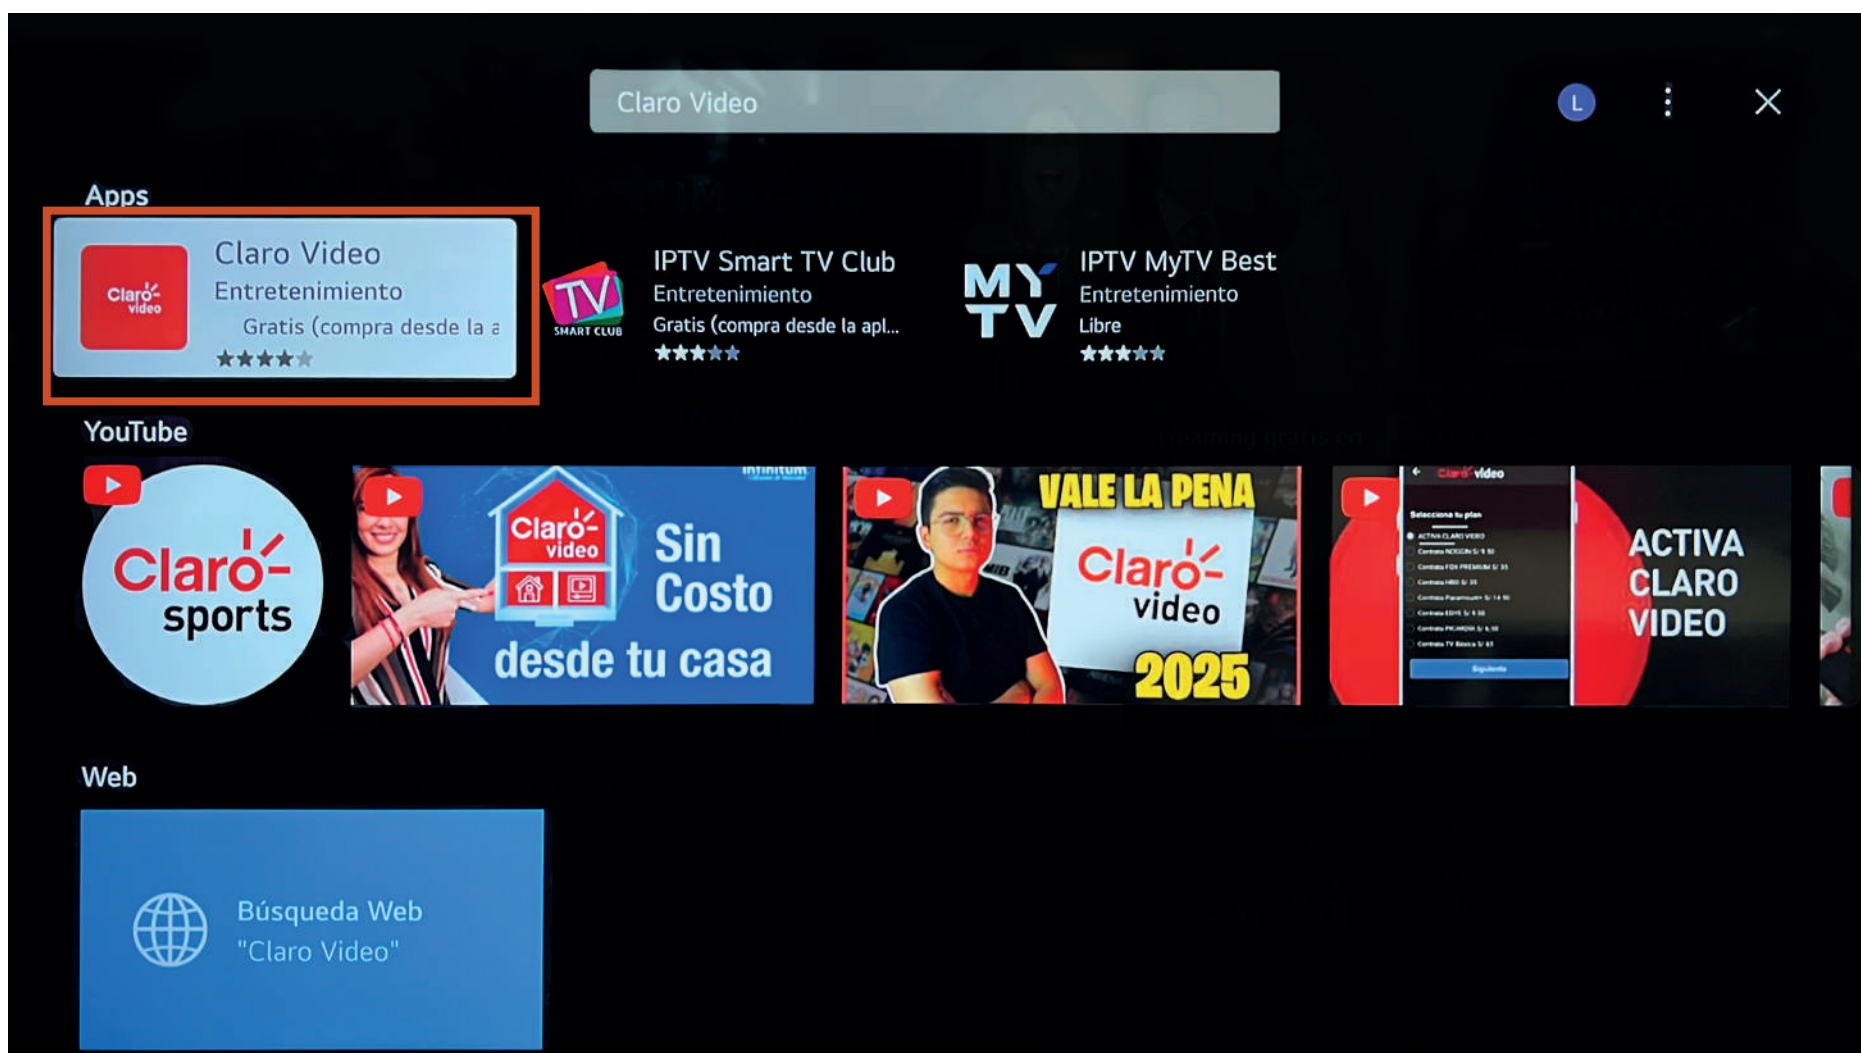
Claro Video

L

Apps

claro video

Claro Video
Entretenimiento
Gratis (compra desde la a

TV SMART CLUB

IPTV Smart TV Club
Entretenimiento
Gratis (compra desde la apl...

MY TV

IPTV MyTV Best
Entretenimiento
Libre

YouTube

Claro sports

infinitum

Claro video

Sin Costo desde tu casa

VALE LA PENA

Claro video

2025

Claro video

Selecciona tu plan

ACTIVA CLARO VIDEO

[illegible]

Siguiente

ACTIVA CLARO VIDEO

Web

Búsqueda Web
"Claro Video"